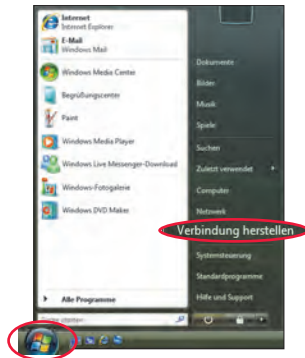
Internet
Internet Explorer
E-Mail
Windows Mail
Windows Media Center
Begrüßungscenter
Paint
Windows Media Player
Windows Live Messenger-Download
Windows-Fotogalerie
Windows DVD Maker
Alle Programme

Dokumente
Bilder
Musik
Spiele
Suchen
Zuletzt verwendet
Computer
Netzwerk
Verbindung herstellen
Systemsteuerung
Standardprogramme
Hilfe und Support